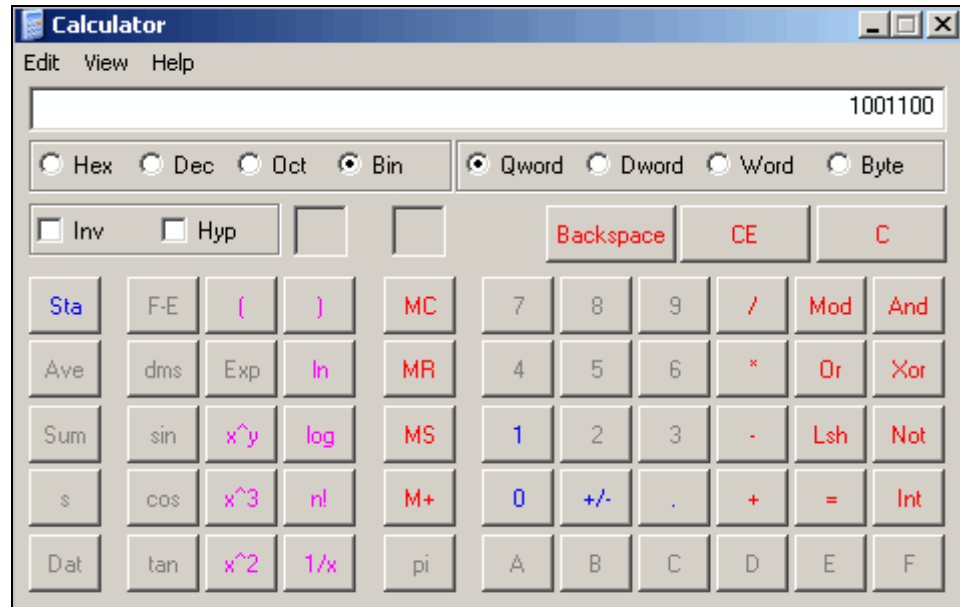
Calculator

Edit View Help

1001100

Hex Dec Oct Bin

Qword Dword Word Byte

Inv Hyp

Backspace CE C

Sta F-E ( ) MC 7 8 9 / Mod And

Ave dms Exp ln MR 4 5 6 * Or Xor

Sum sin x^y log MS 1 2 3 - Lsh Not

s cos x^3 n! M+ 0 +/- . + = Int

Dat tan x^2 1/x pi A B C D E F